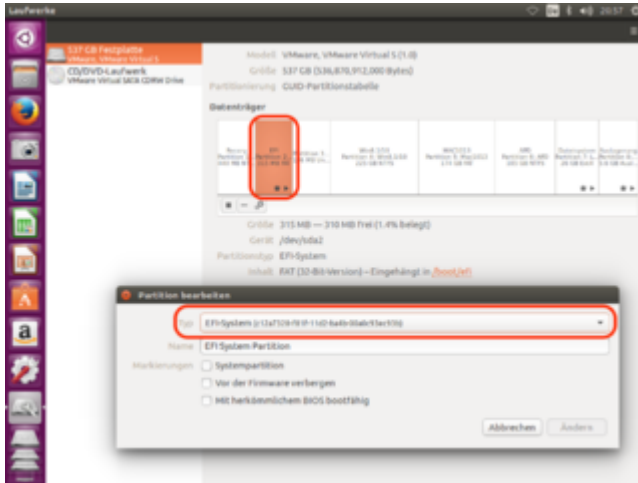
Laufwerke

20:57

537 GB Festplatte
VMware, VMware Virtual S

CD/DVD-Laufwerk
VMware Virtual SATA CDRW Drive

Modell VMware, VMware Virtual S (1.0)

Größe 537 GB (536,870,912,000 Bytes)

Partitionierung GUID-Partitionstabelle

Datenträger

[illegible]

EFI
Partition 2
315 MB FAT

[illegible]

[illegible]

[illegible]

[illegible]

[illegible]

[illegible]

Größe 315 MB — 310 MB frei (1.4% belegt)

Gerät /dev/sda2

Partitionstyp EFI-System

Inhalt FAT (32-Bit-Version) — Eingehängt in /boot/efi

Partition bearbeiten

Typ EFI-System (c12a7328-f81f-11d2-ba4b-00a0c93ec93b)

Name EFI System Partition

Markierungen Systempartition

Vor der Firmware verbergen

Mit herkömmlichem BIOS bootfähig

Abbrechen Ändern